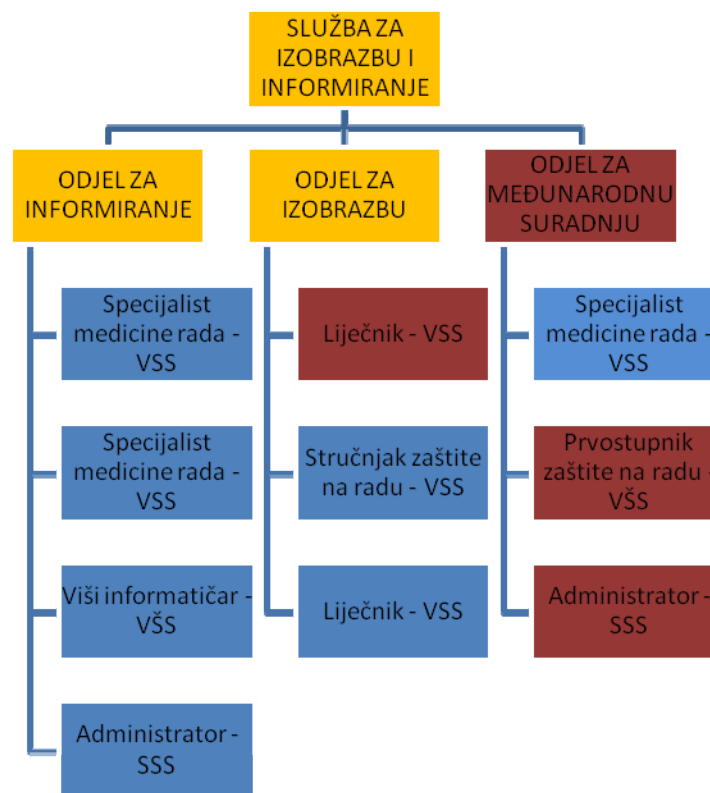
SLUŽBA ZA IZOBRAZBU I INFORMIRANJE

ODJEL ZA INFORMIRANJE

Specijalist medicine rada - VSS

Specijalist medicine rada - VSS

Viši informatičar - VŠS

Administrator - SSS

ODJEL ZA IZOBRAZBU

Liječnik - VSS

Stručnjak zaštite na radu - VSS

Liječnik - VSS

ODJEL ZA MEĐUNARODNU SURADNJU

Specijalist medicine rada - VSS

Prvostupnik zaštite na radu - VŠS

Administrator - SSS